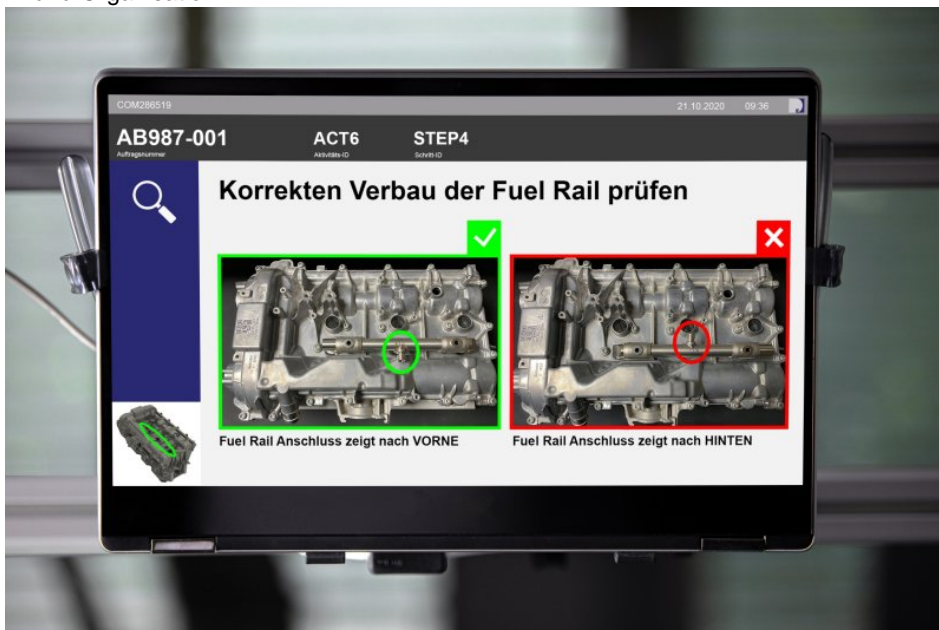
COM286519

21.10.2020 09:36

AB987-001
Auftragsnummer

ACT6
Aktivitäts-ID

STEP4
Schritt-ID

Korrekten Verbau der Fuel Rail prüfen

Fuel Rail Anschluss zeigt nach VORNE

Fuel Rail Anschluss zeigt nach HINTEN